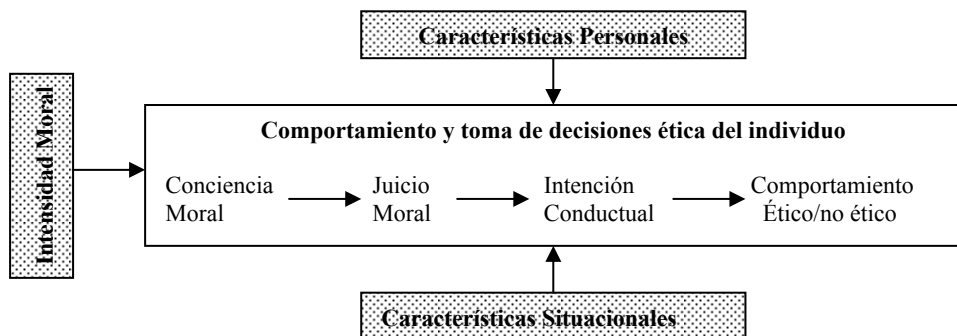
Características Personales

Intensidad Moral

Comportamiento y toma de decisiones ética del individuo

Conciencia Moral

Juicio Moral

Intención Conductual

Comportamiento Ético/no ético

Características Situacionales